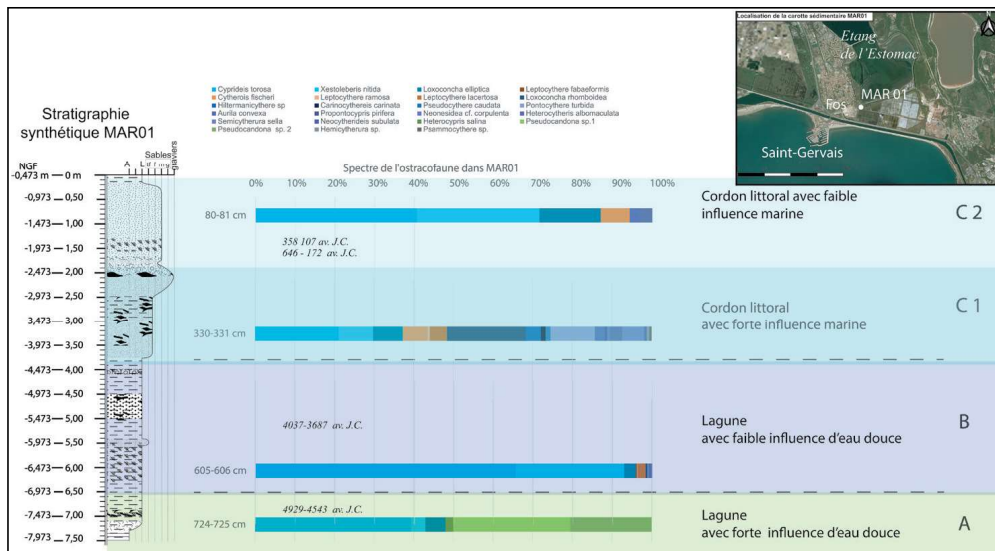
Stratigraphie synthétique MAR01

Cyprideis torosa
Cytherois fischeri
Hiltermanicythere sp
Aurila convexa
Semicytherura sella
Pseudocandona sp. 2

Xestoleberis nitida
Leptocythere ramosa
Carinocythereis carinata
Propontocypris pirifera
Neocytherideis subulata
Hemicytherura sp.

Loxoconcha elliptica
Leptocythere lacertosa
Pseudocythere caudata
Neonesidea cf. corpulenta
Heterocypris salina
Psammocythere sp.

Leptocythere fabaeformis
Loxoconcha rhomboidea
Pontocythere turbida
Heterocytheris albomaculata
Pseudocandona sp.1

Localisation de la carotte sédimentaire MAR01
Etang de l'Estomac
Fos
MAR 01
Saint-Gervais

NGF
A L f m g Sables graviers

Spectre de l'ostracofaune dans MAR01

0% 10% 20% 30% 40% 50% 60% 70% 80% 90% 100%

-0,473 m — 0 m
-0,973 — 0,50
-1,473 — 1,00
-1,973 — 1,50
-2,473 — 2,00
-2,973 — 2,50
3,473 — 3,00
-3,973 — 3,50
-4,473 — 4,00
-4,973 — 4,50
-5,473 — 5,00
-5,973 — 5,50
-6,473 — 6,00
-6,973 — 6,50
-7,473 — 7,00
-7,973 — 7,50

80-81 cm
358 107 av. J.C.
646 - 172 av. J.C.
Cordon littoral avec faible influence marine
C 2

330-331 cm
Cordon littoral avec forte influence marine
C 1

4037-3687 av. J.C.
605-606 cm
Lagune avec faible influence d'eau douce
B

4929-4543 av. J.C.
724-725 cm
Lagune avec forte influence d'eau douce
A